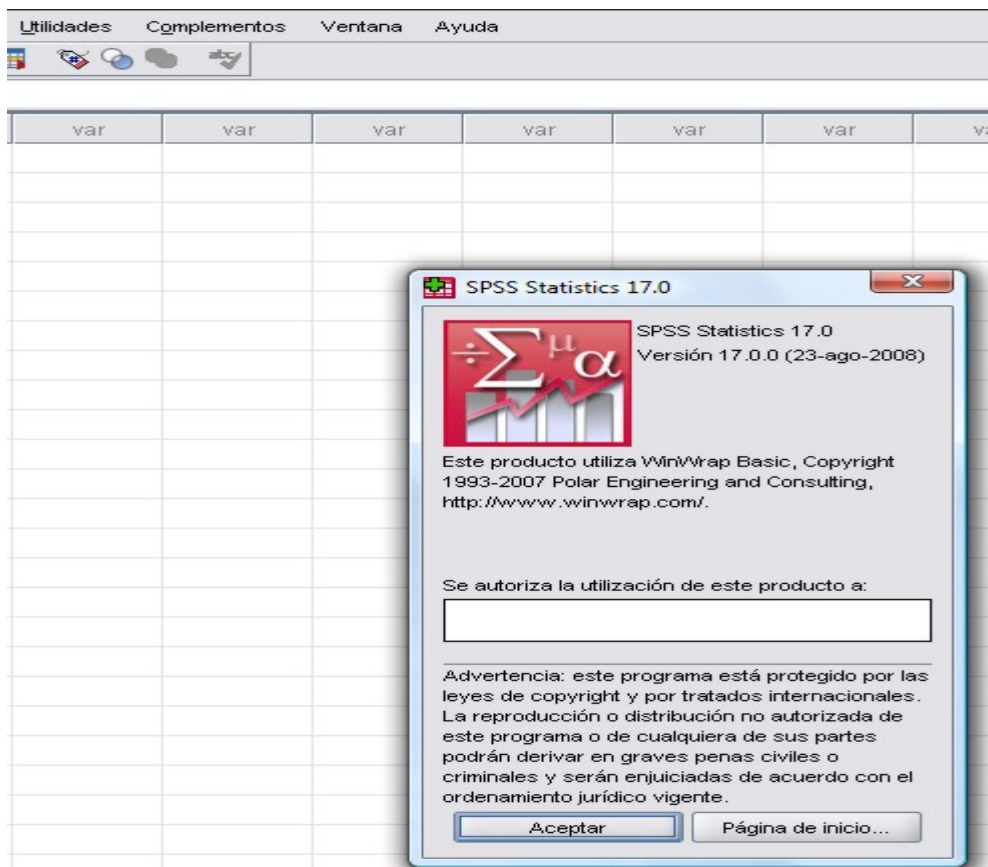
Utilidades Complementos Ventana Ayuda

| var | var | var | var | var | var | v |
|---|---|---|---|---|---|---|

SPSS Statistics 17.0

SPSS Statistics 17.0
Versión 17.0.0 (23-ago-2008)

Este producto utiliza WinWrap Basic, Copyright 1993-2007 Polar Engineering and Consulting, http://www.winwrap.com/.

Se autoriza la utilización de este producto a:

Advertencia: este programa está protegido por las leyes de copyright y por tratados internacionales. La reproducción o distribución no autorizada de este programa o de cualquiera de sus partes podrán derivar en graves penas civiles o criminales y serán enjuiciadas de acuerdo con el ordenamiento jurídico vigente.

Aceptar Página de inicio...